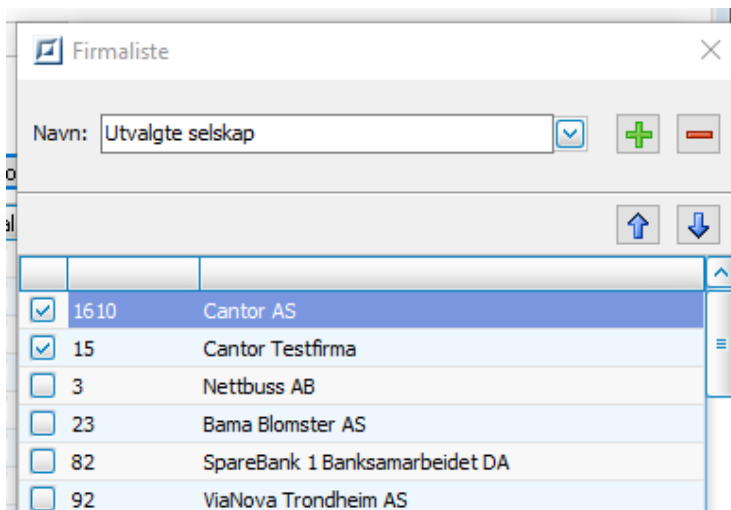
Firmaliste

Navn: Utvalgte selskap

| | | |
|---|---|---|
| ☑ | 1610 | Cantor AS |
| ☑ | 15 | Cantor Testfirma |
| ☐ | 3 | Nettbuss AB |
| ☐ | 23 | Bama Blomster AS |
| ☐ | 82 | SpareBank 1 Banksamarbeidet DA |
| ☐ | 92 | ViaNova Trondheim AS |